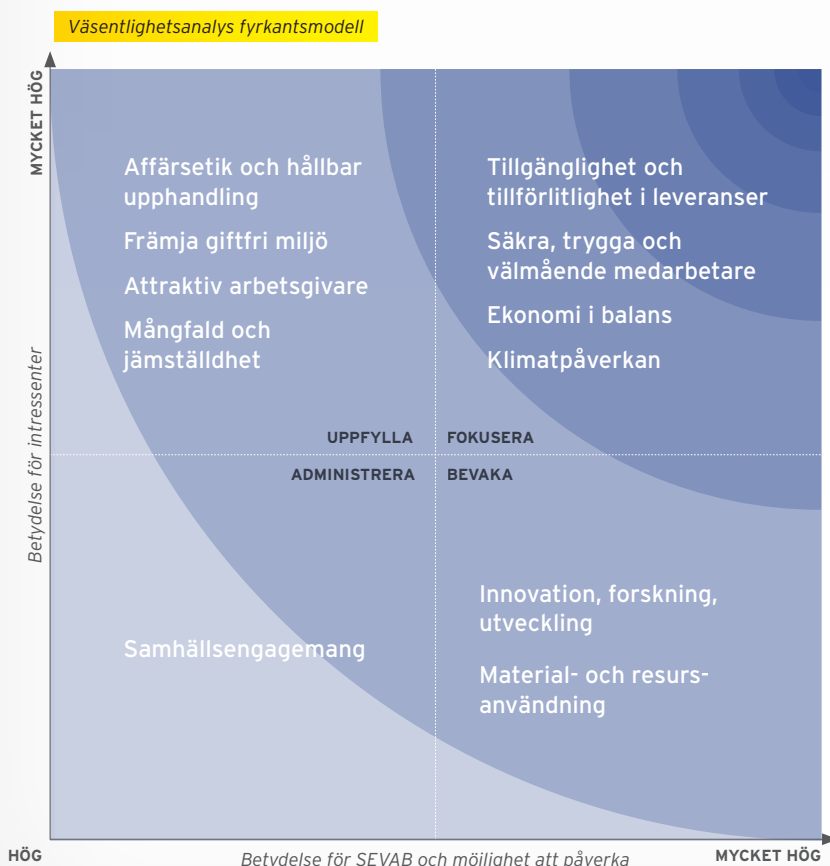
Väsentlighetsanalys fyrkantsmodell

MYCKET HÖG

Betydelse för intressenter

Affärsetik och hållbar upphandling

Främja giftfri miljö

Attraktiv arbetsgivare

Mångfald och jämställdhet

Tillgänglighet och tillförlitlighet i leveranser

Säkra, trygga och välmående medarbetare

Ekonomi i balans

Klimatpåverkan

UPPFYLLA

FOKUSERA

ADMINISTRERA

BEVAKA

Samhällsengagemang

Innovation, forskning, utveckling

Material- och resursanvändning

HÖG

Betydelse för SEVAB och möjlighet att påverka

MYCKET HÖG